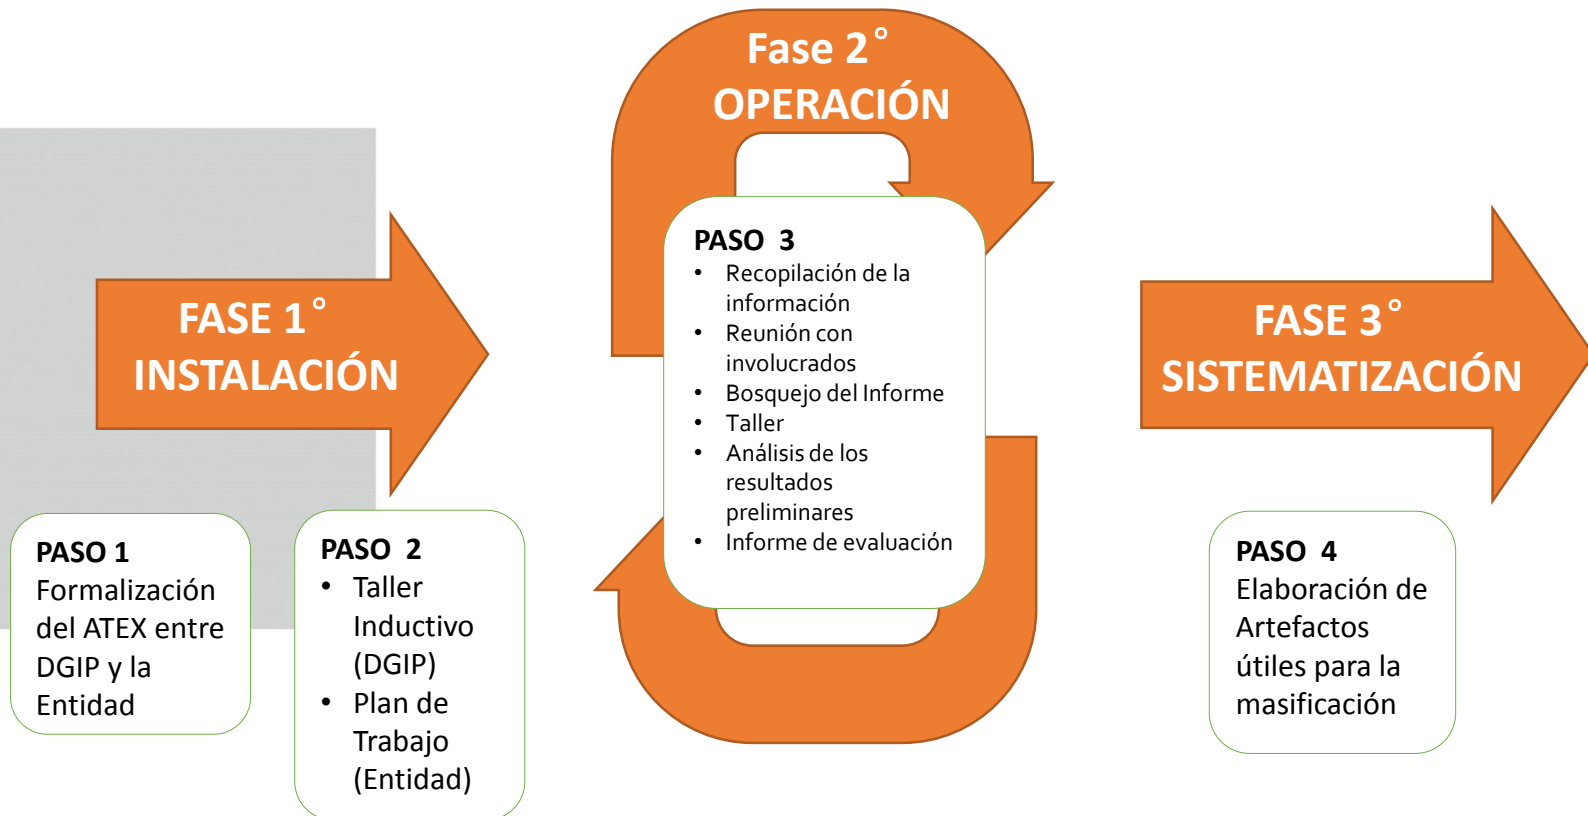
FASE 1°
INSTALACIÓN

PASO 1
Formalización del ATEX entre DGIP y la Entidad

PASO 2
• Taller Inductivo (DGIP)
• Plan de Trabajo (Entidad)

Fase 2°
OPERACIÓN

PASO 3
• Recopilación de la información
• Reunión con involucrados
• Bosquejo del Informe
• Taller
• Análisis de los resultados preliminares
• Informe de evaluación

FASE 3°
SISTEMATIZACIÓN

PASO 4
Elaboración de Artefactos útiles para la masificación